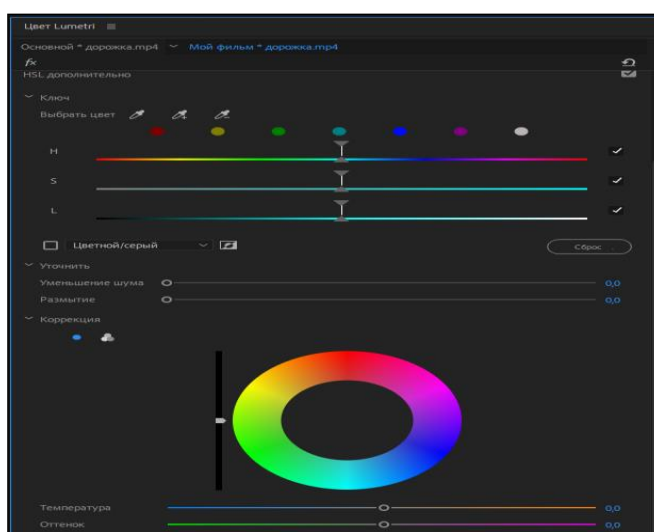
Цвет Lumetri ≡

Основной * дорожка.mp4 ˅ Мой фильм * дорожка.mp4

fx

HSL дополнительно

˅ Ключ

Выбрать цвет

H

S

L

Цветной/серый

Сброс

˅ Уточнить

Уменьшение шума 0,0

Размытие 0,0

˅ Коррекция

Температура 0,0

Оттенок 0,0